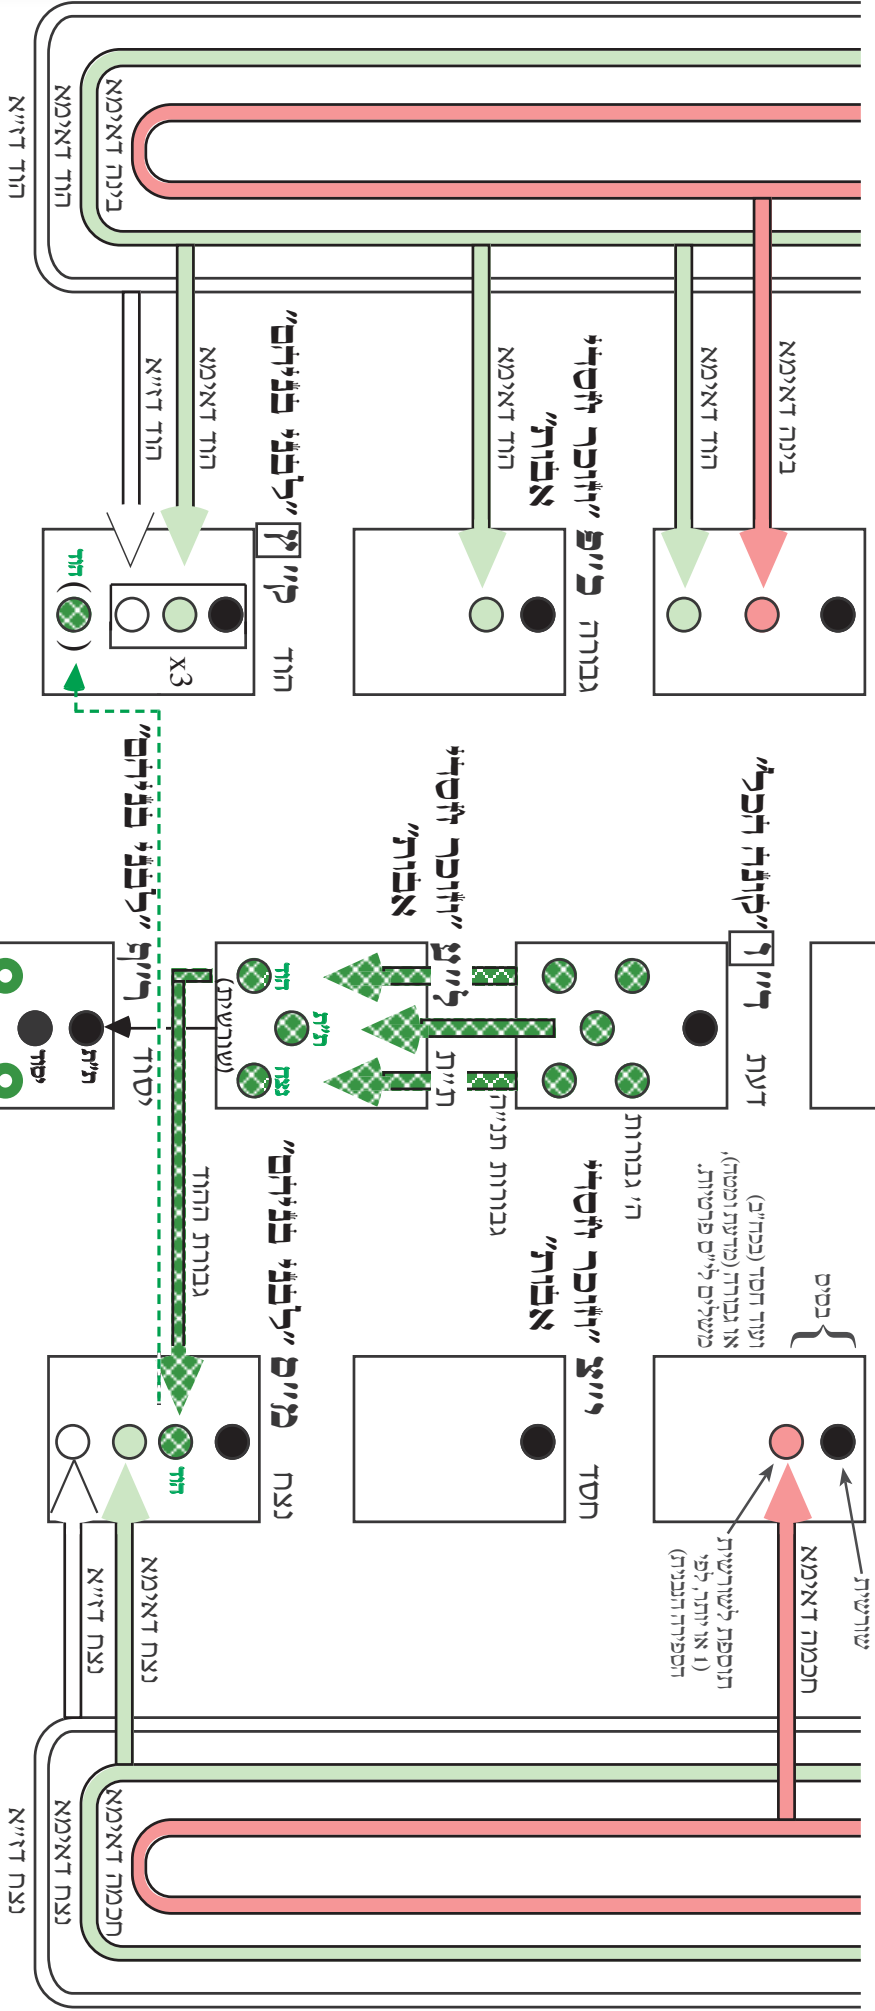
א״ס דחכמה
א״ק דחכמה
א״א דחכמה
א״ס דבינה
א״ק דבינה
א״א דבינה
א״ק דחכמה
א״ק דבינה
חכמה
חסד
נצח
בינה
גבורה
הוד
דעת
יסוד
ח״ב ה״ג
גבורת הבינה
ג׳ ובחינת חסדים
קו״י עבור
חו״ב עבור
מלכות
תפארת
א״ק דנצח
א״ס דנצח
א״ק דהוד
א״ס דהוד
x3